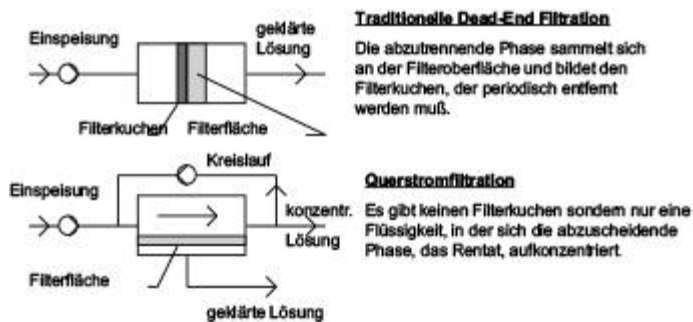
Einspeisung

geklärte Lösung

Filterkuchen Filterfläche

**Traditionelle Dead-End Filtration**

Die abzutrennende Phase sammelt sich an der Filteroberfläche und bildet den Filterkuchen, der periodisch entfernt werden muß.

Kreislauf

Einspeisung

konzentr. Lösung

Filterfläche

geklärte Lösung

**Querstromfiltration**

Es gibt keinen Filterkuchen sondern nur eine Flüssigkeit, in der sich die abzuscheidende Phase, das Rentat, aufkonzentriert.